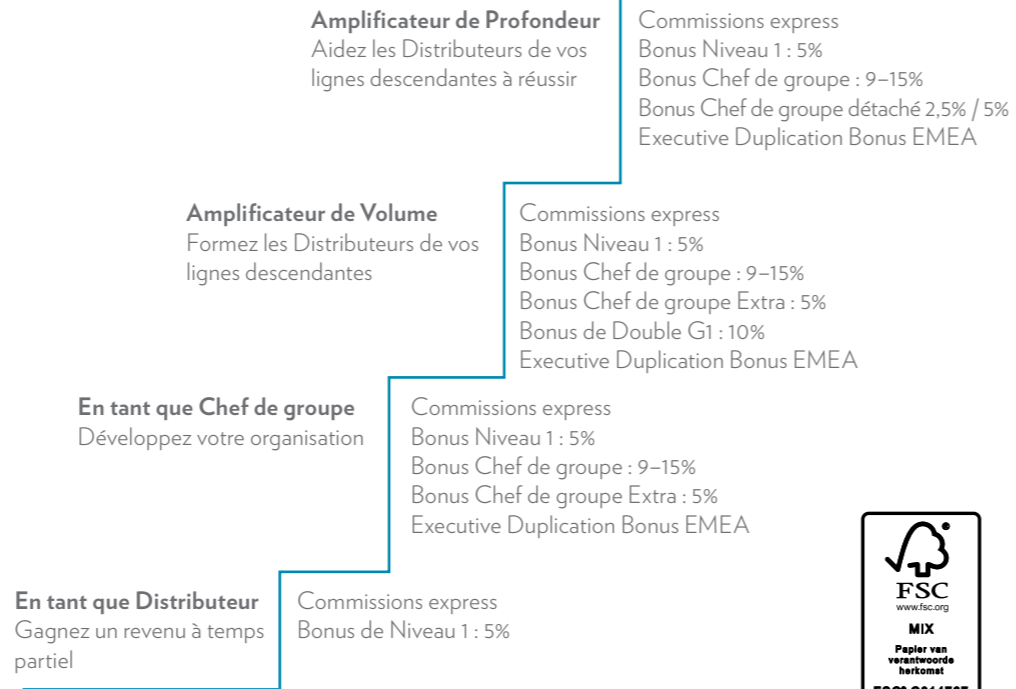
**Amplificateur de Profondeur**
Aidez les Distributeurs de vos lignes descendantes à réussir

Commissions express
Bonus Niveau 1 : 5%
Bonus Chef de groupe : 9–15%
Bonus Chef de groupe détaché 2,5% / 5%
Executive Duplication Bonus EMEA

**Amplificateur de Volume**
Formez les Distributeurs de vos lignes descendantes

Commissions express
Bonus Niveau 1 : 5%
Bonus Chef de groupe : 9–15%
Bonus Chef de groupe Extra : 5%
Bonus de Double G1 : 10%
Executive Duplication Bonus EMEA

**En tant que Chef de groupe**
Développez votre organisation

Commissions express
Bonus Niveau 1 : 5%
Bonus Chef de groupe : 9–15%
Bonus Chef de groupe Extra : 5%
Executive Duplication Bonus EMEA

**En tant que Distributeur**
Gagnez un revenu à temps partiel

Commissions express
Bonus de Niveau 1 : 5%

FSC
www.fsc.org
MIX
Papier van verantwoorde herkomst
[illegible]